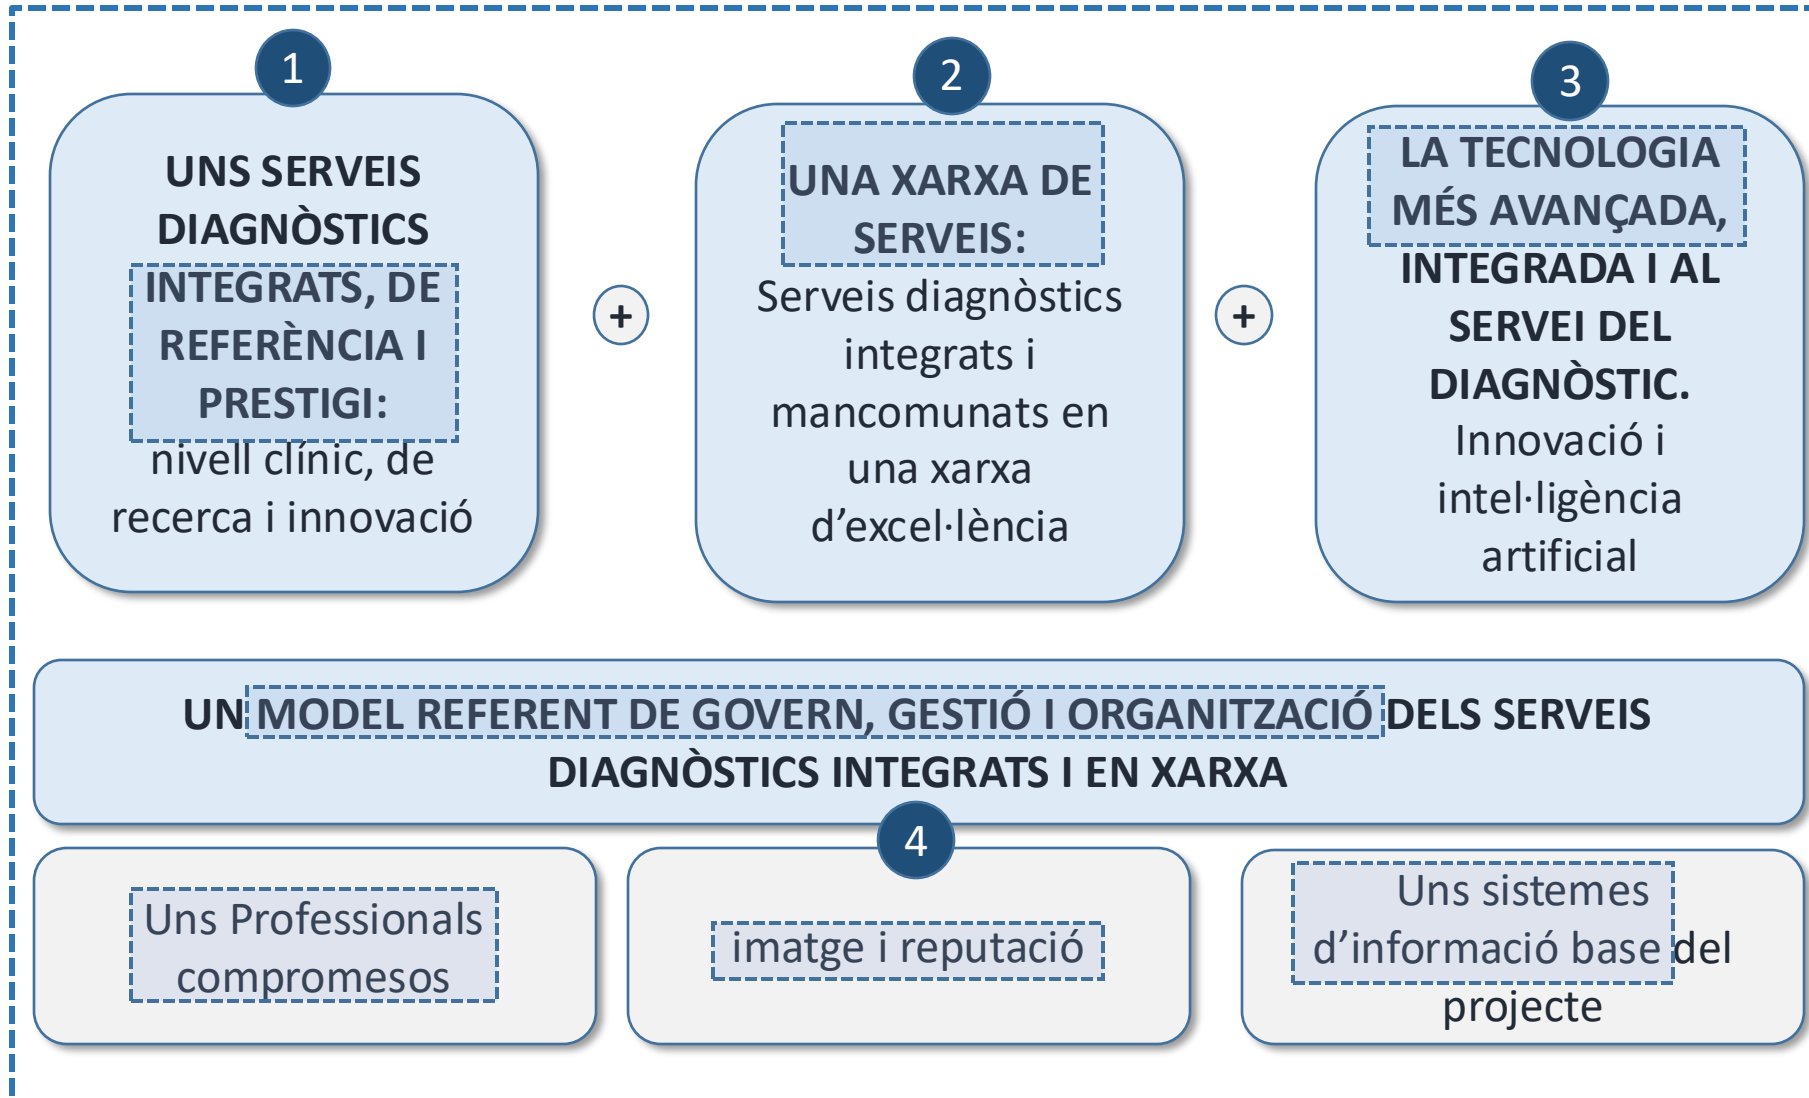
1

UNS SERVEIS DIAGNÒSTICS INTEGRATS, DE REFERÈNCIA I PRESTIGI: nivell clínic, de recerca i innovació

+

2

UNA XARXA DE SERVEIS: Serveis diagnòstics integrats i mancomunats en una xarxa d'excel·lència

+

3

LA TECNOLOGIA MÉS AVANÇADA, INTEGRADA I AL SERVEI DEL DIAGNÒSTIC. Innovació i intel·ligència artificial

UN MODEL REFERENT DE GOVERN, GESTIÓ I ORGANITZACIÓ DELS SERVEIS DIAGNÒSTICS INTEGRATS I EN XARXA

4

Uns Professionals compromesos

imatge i reputació

Uns sistemes d'informació base del projecte